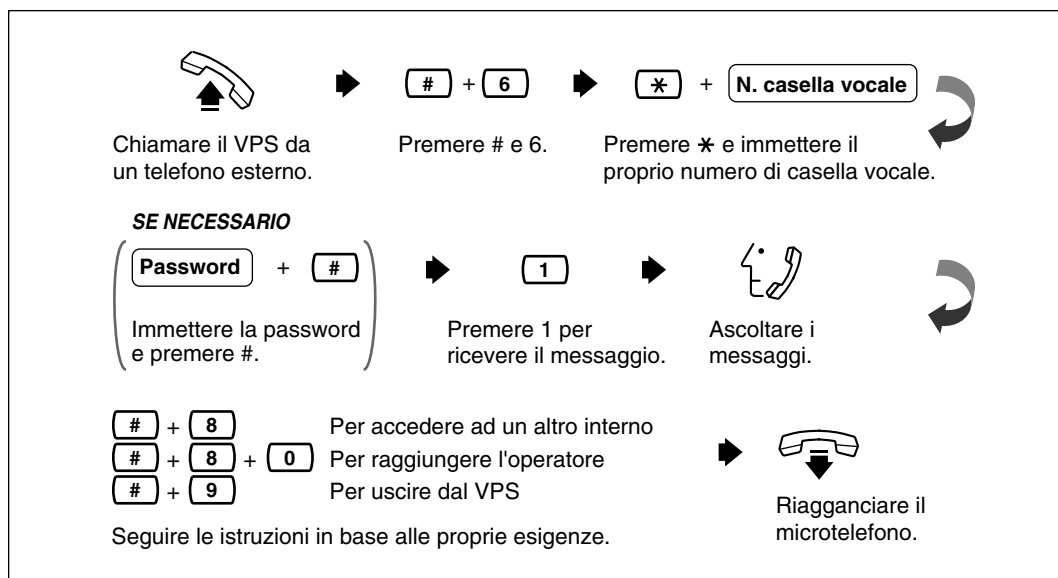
# + 6

$\ast$ + N. casella vocale

Chiamare il VPS da un telefono esterno.

Premere # e 6.

Premere $\ast$ e immettere il proprio numero di casella vocale.

SE NECESSARIO

Password + #

Immettere la password e premere #.

1

Premere 1 per ricevere il messaggio.

Ascoltare i messaggi.

# + 8 Per accedere ad un altro interno
# + 8 + 0 Per raggiungere l'operatore
# + 9 Per uscire dal VPS

Seguire le istruzioni in base alle proprie esigenze.

Riagganciare il microtelefono.